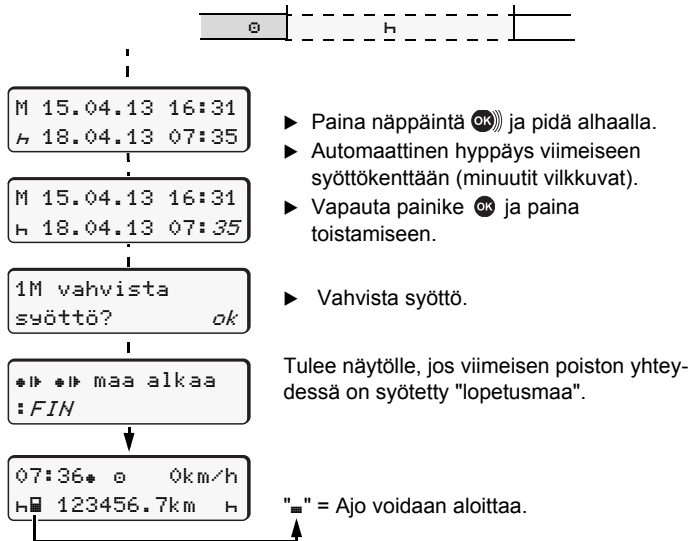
⊙ ㅂ

M 15.04.13 16:31
ㅂ 18.04.13 07:35

► Paina näppäintä OK ja pidä alhaalla.
► Automaattinen hyppäys viimeiseen syöttökenttään (minuutit vilkkuvat).

M 15.04.13 16:31
ㅂ 18.04.13 07:35

► Vapauta painike OK ja paina toistamiseen.

1M vahvista
syöttö? ok

► Vahvista syöttö.

maa alkaa
:FIN

Tulee näytölle, jos viimeisen poiston yhteydessä on syötetty "lopetusmaa".

07:36 ⊙ 0km/h
ㅂ 123456.7km ㅂ

"▬" = Ajo voidaan aloittaa.